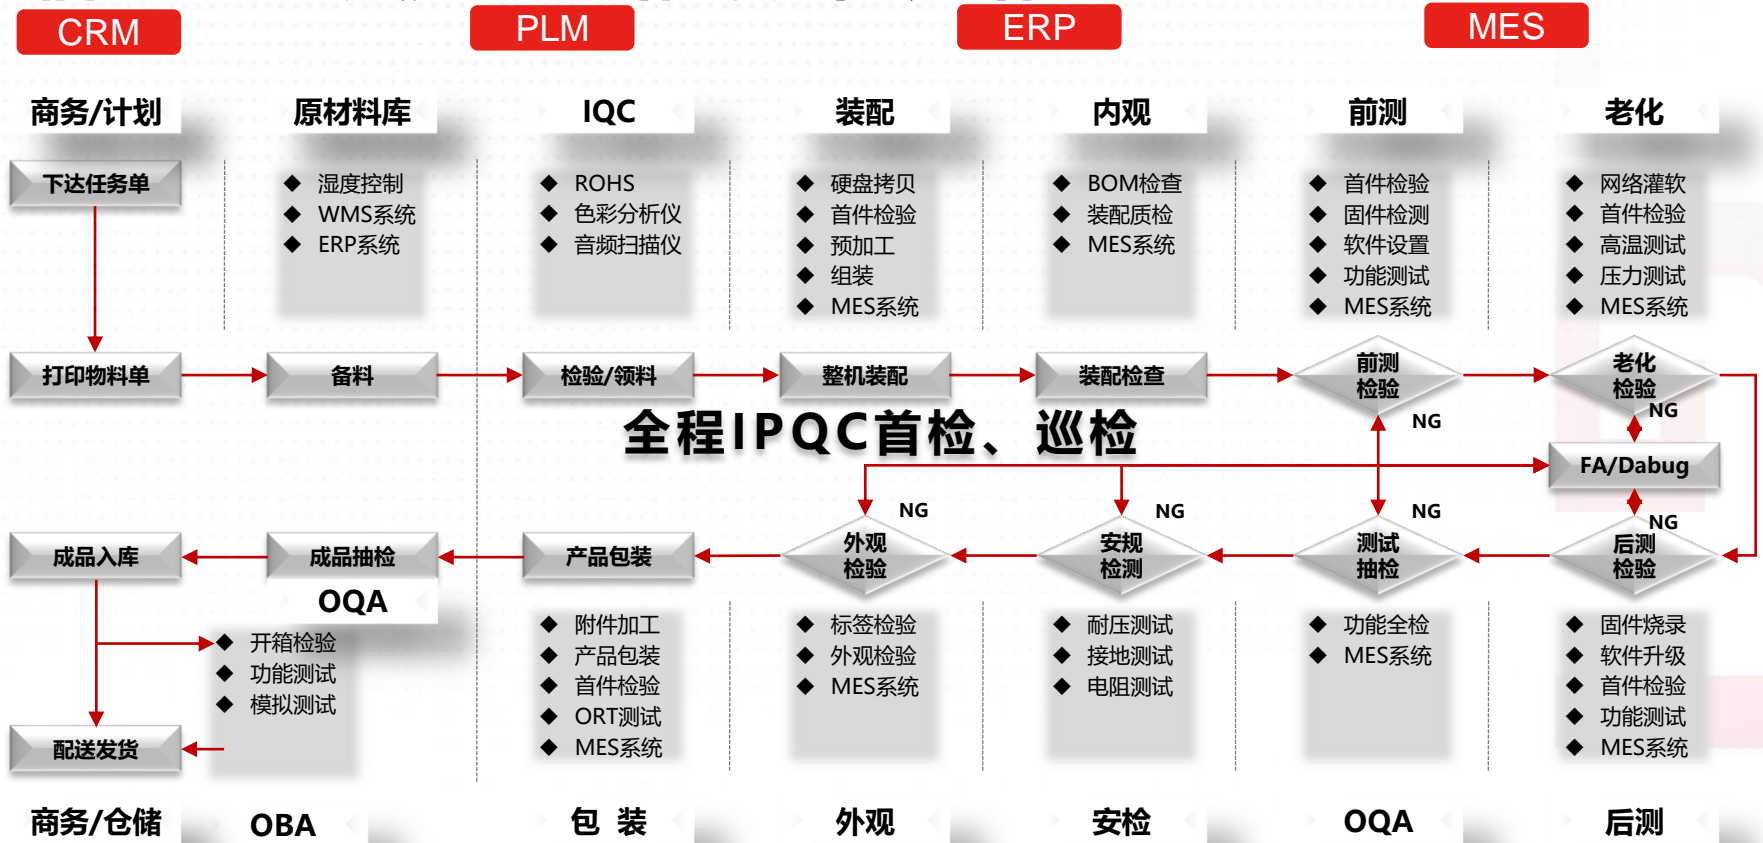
CRM

PLM

ERP

MES

商务/计划

原材料库

IQC

装配

内观

前测

老化

下达任务单

◆ 湿度控制
◆ WMS系统
◆ ERP系统

◆ ROHS
◆ 色彩分析仪
◆ 音频扫描仪

◆ 硬盘拷贝
◆ 首件检验
◆ 预加工
◆ 组装
◆ MES系统

◆ BOM检查
◆ 装配质检
◆ MES系统

◆ 首件检验
◆ 固件检测
◆ 软件设置
◆ 功能测试
◆ MES系统

◆ 网络灌软
◆ 首件检验
◆ 高温测试
◆ 压力测试
◆ MES系统

打印物料单

备料

检验/领料

整机装配

装配检查

前测
检验

老化
检验

NG

NG

全程IPQC首检、巡检

FA/Dabug

NG

NG

NG

NG

外观
检验

安规
检测

测试
抽检

后测
检验

成品入库

成品抽检

产品包装

OQA

◆ 开箱检验
◆ 功能测试
◆ 模拟测试

◆ 附件加工
◆ 产品包装
◆ 首件检验
◆ ORT测试
◆ MES系统

◆ 标签检验
◆ 外观检验
◆ MES系统

◆ 耐压测试
◆ 接地测试
◆ 电阻测试

◆ 功能全检
◆ MES系统

◆ 固件烧录
◆ 软件升级
◆ 首件检验
◆ 功能测试
◆ MES系统

配送发货

商务/仓储

OBA

包 装

外观

安检

OQA

后测